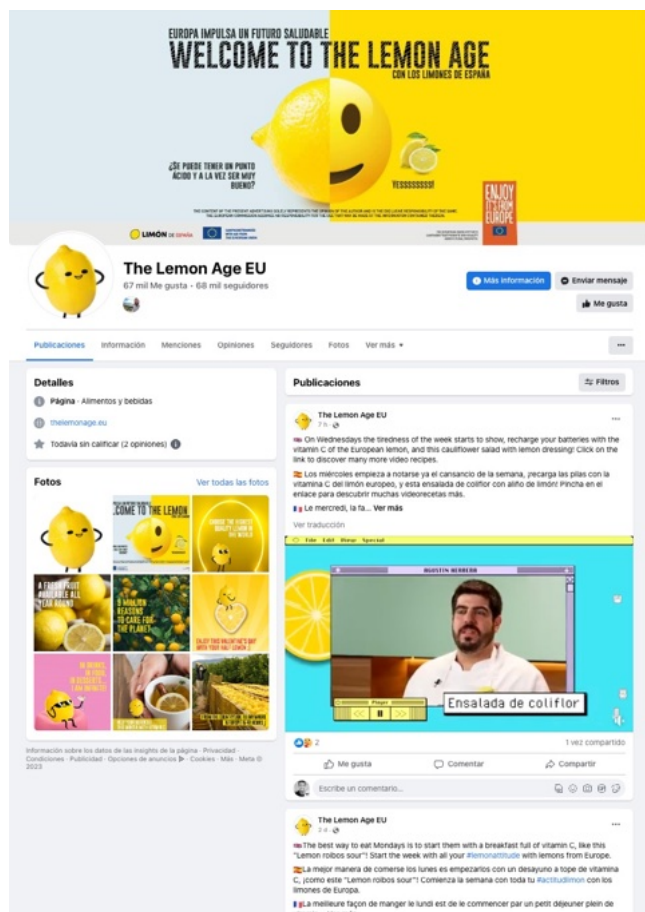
EUROPA IMPULSA UN FUTURO SALUDABLE
WELCOME TO THE LEMON AGE
CON LOS LIMONES DE ESPAÑA

¿SE PUEDE TENER UN PUNTO ÁCIDO Y A LA VEZ SER MUY BUENO?

YESSSSSSS!

ENJOY IT'S FROM EUROPE

LIMÓN DE ESPAÑA

The Lemon Age EU
67 mil Me gusta · 68 mil seguidores

Más información
Enviar mensaje
Me gusta

Publicaciones Información Menciones Opiniones Seguidores Fotos Ver más ▾

Detalles
Página · Alimentos y bebidas
thelemonage.eu
Todavía sin calificar (2 opiniones)

Fotos
Ver todas las fotos

COME TO THE LEMON
A FRESH FRUIT AVAILABLE ALL YEAR ROUND
3 MAJOR REASONS TO CARE FOR THE PLANET
ENJOY THIS VALENTINE'S DAY WITH YOUR SALT LEMON

Información sobre los datos de las insights de la página · Privacidad · Condiciones · Publicidad · Opciones de anuncios · Cookies · Más · Meta © 2023

Publicaciones
Filtros

The Lemon Age EU
7 h ·

On Wednesdays the tiredness of the week starts to show, recharge your batteries with the vitamin C of the European lemon, and this cauliflower salad with lemon dressing! Click on the link to discover many more video recipes.

Los miércoles empieza a notarse ya el cansancio de la semana, ¡recarga las pilas con la vitamina C del limón europeo, y esta ensalada de coliflor con aliño de limón! Pincha en el enlace para descubrir muchas videorecetas más.

Le mercredi, la fa... Ver más

Ver traducción

File Edit View Special
AGUSTÍN HERRERO
Ensalada de coliflor

2
1 vez compartido
Me gusta
Comentar
Compartir
Escribe un comentario...

The Lemon Age EU
3 d ·

The best way to eat Mondays is to start them with a breakfast full of vitamin C, like this "Lemon roibos sour"! Start the week with all your #lemonattitude with lemons from Europe.

La mejor manera de comerse los lunes es empezarlos con un desayuno a tope de vitamina C, ¡como este "Lemon roibos sour"! Comienza la semana con toda tu #actitudlimon con los limones de Europa.

La meilleure façon de manger le lundi est de le commencer par un petit déjeuner plein de